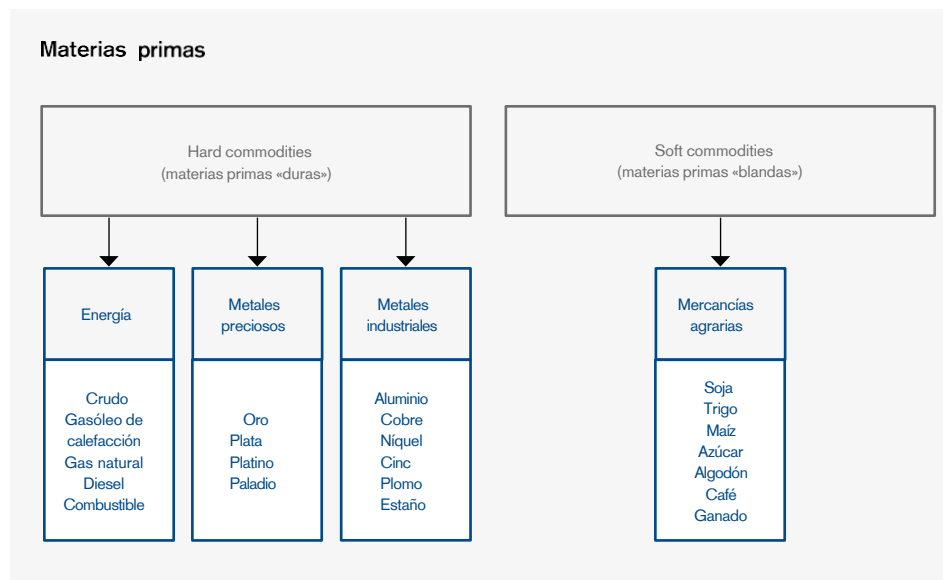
Materias primas

Hard commodities
(materias primas «duras»)

Soft commodities
(materias primas «blandas»)

Energía

Crudo
Gasóleo de calefacción
Gas natural
Diesel
Combustible

Metales preciosos

Oro
Plata
Platino
Paladio

Metales industriales

Aluminio
Cobre
Níquel
Cinc
Plomo
Estaño

Mercancías agrarias

Soja
Trigo
Maíz
Azúcar
Algodón
Café
Ganado